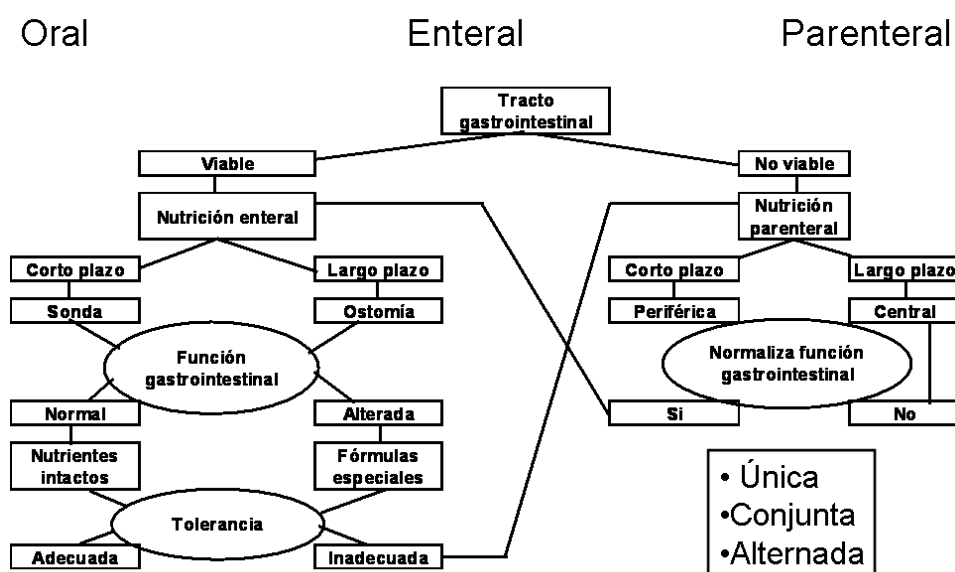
Oral

Enteral

Parenteral

Tracto gastrointestinal

Viable

No viable

Nutrición enteral

Nutrición parenteral

Corto plazo

Largo plazo

Corto plazo

Largo plazo

Sonda

Ostomía

Periférica

Central

Función gastrointestinal

Normaliza función gastrointestinal

Normal

Alterada

Si

No

Nutrientes intactos

Fórmulas especiales

Tolerancia

Adecuada

Inadecuada

• Única
•Conjunta
•Alternada